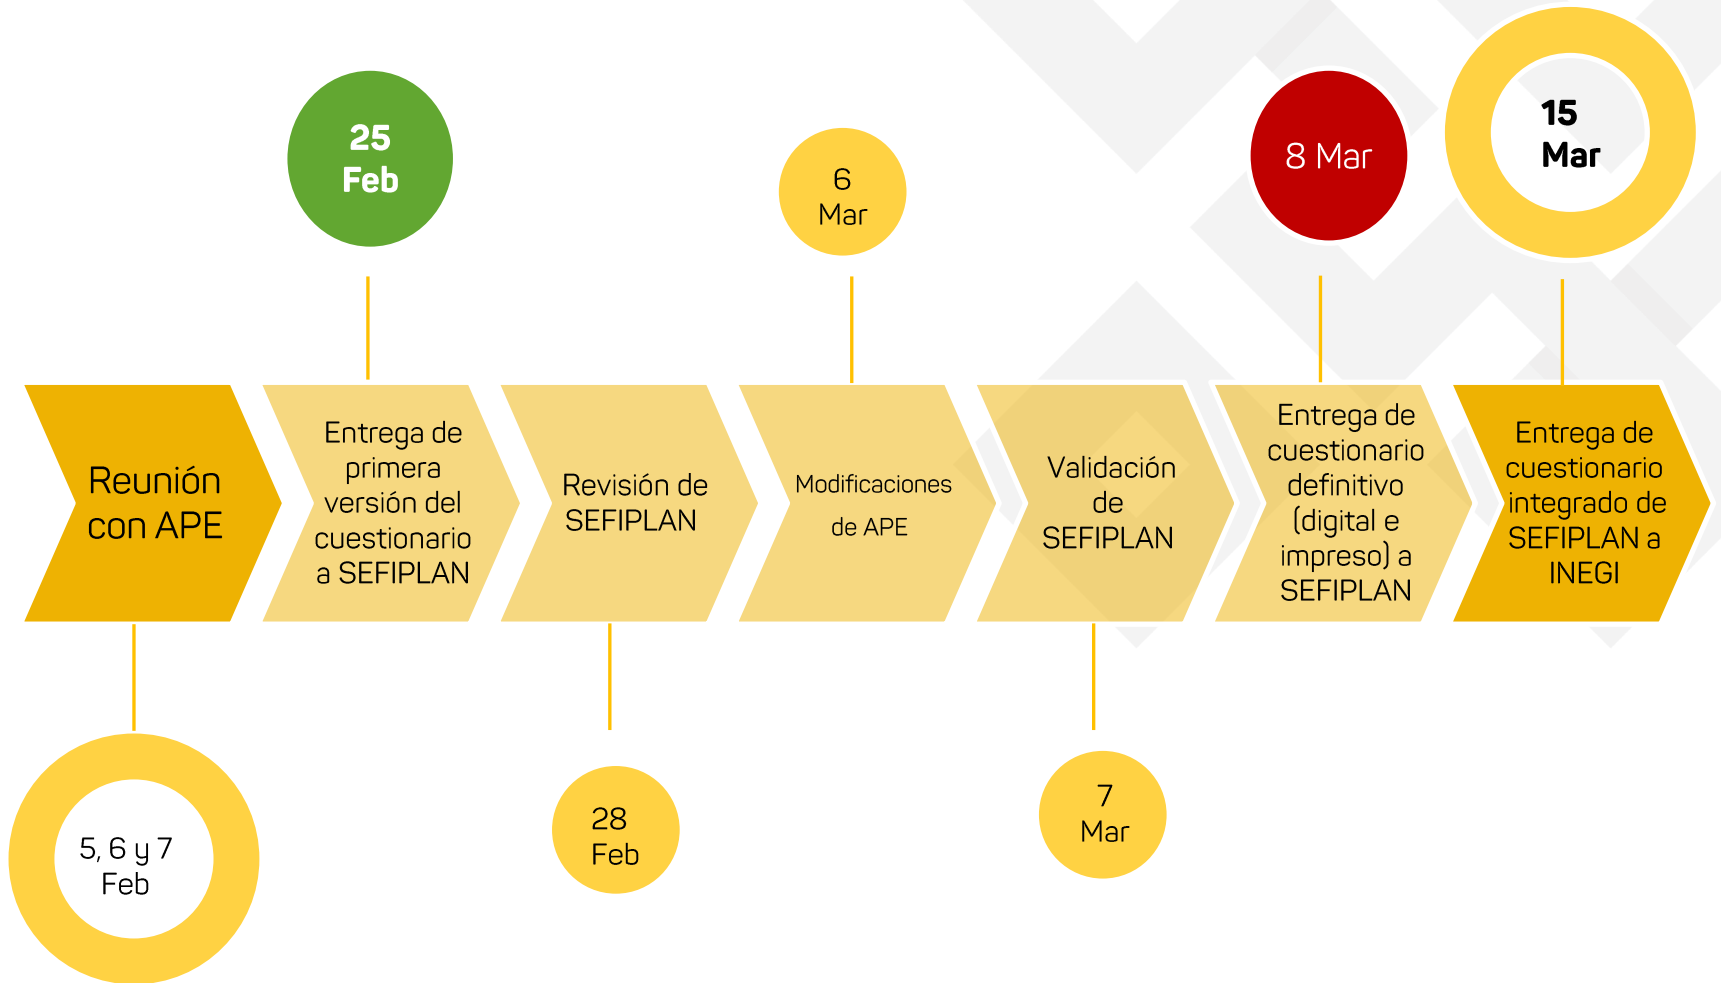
25 Feb

6 Mar

8 Mar

15 Mar

Reunión con APE

Entrega de primera versión del cuestionario a SEFIPLAN

Revisión de SEFIPLAN

Modificaciones de APE

Validación de SEFIPLAN

Entrega de cuestionario definitivo (digital e impreso) a SEFIPLAN

Entrega de cuestionario integrado de SEFIPLAN a INEGI

5, 6 y 7 Feb

28 Feb

7 Mar